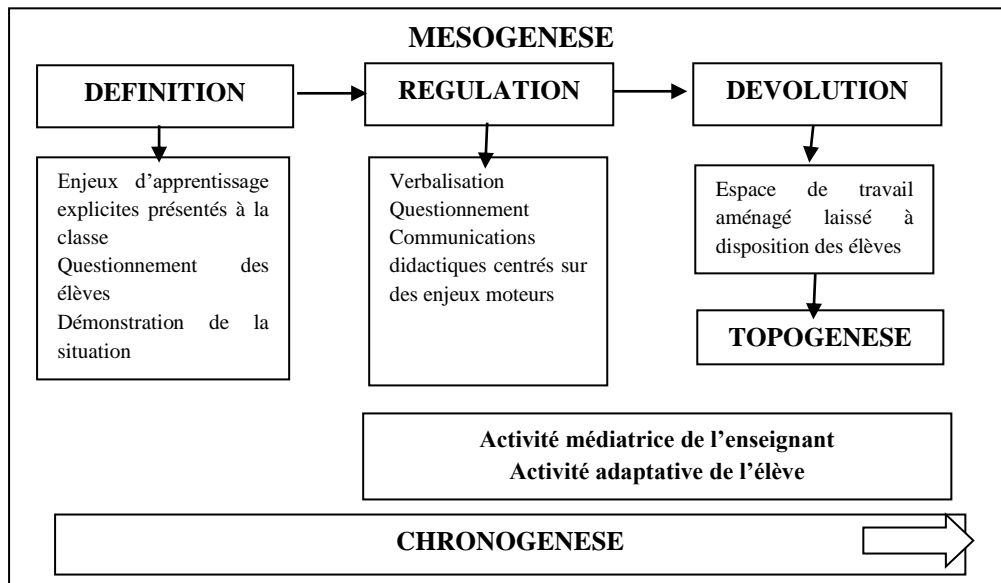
MESOGENESE

DEFINITION

REGULATION

DEVOLUTION

Enjeux d'apprentissage explicites présentés à la classe
Questionnement des élèves
Démonstration de la situation

Verbalisation
Questionnement
Communications didactiques centrés sur des enjeux moteurs

Espace de travail aménagé laissé à disposition des élèves

TOPOGENESE

Activité médiatrice de l'enseignant
Activité adaptative de l'élève

CHRONOGENESE